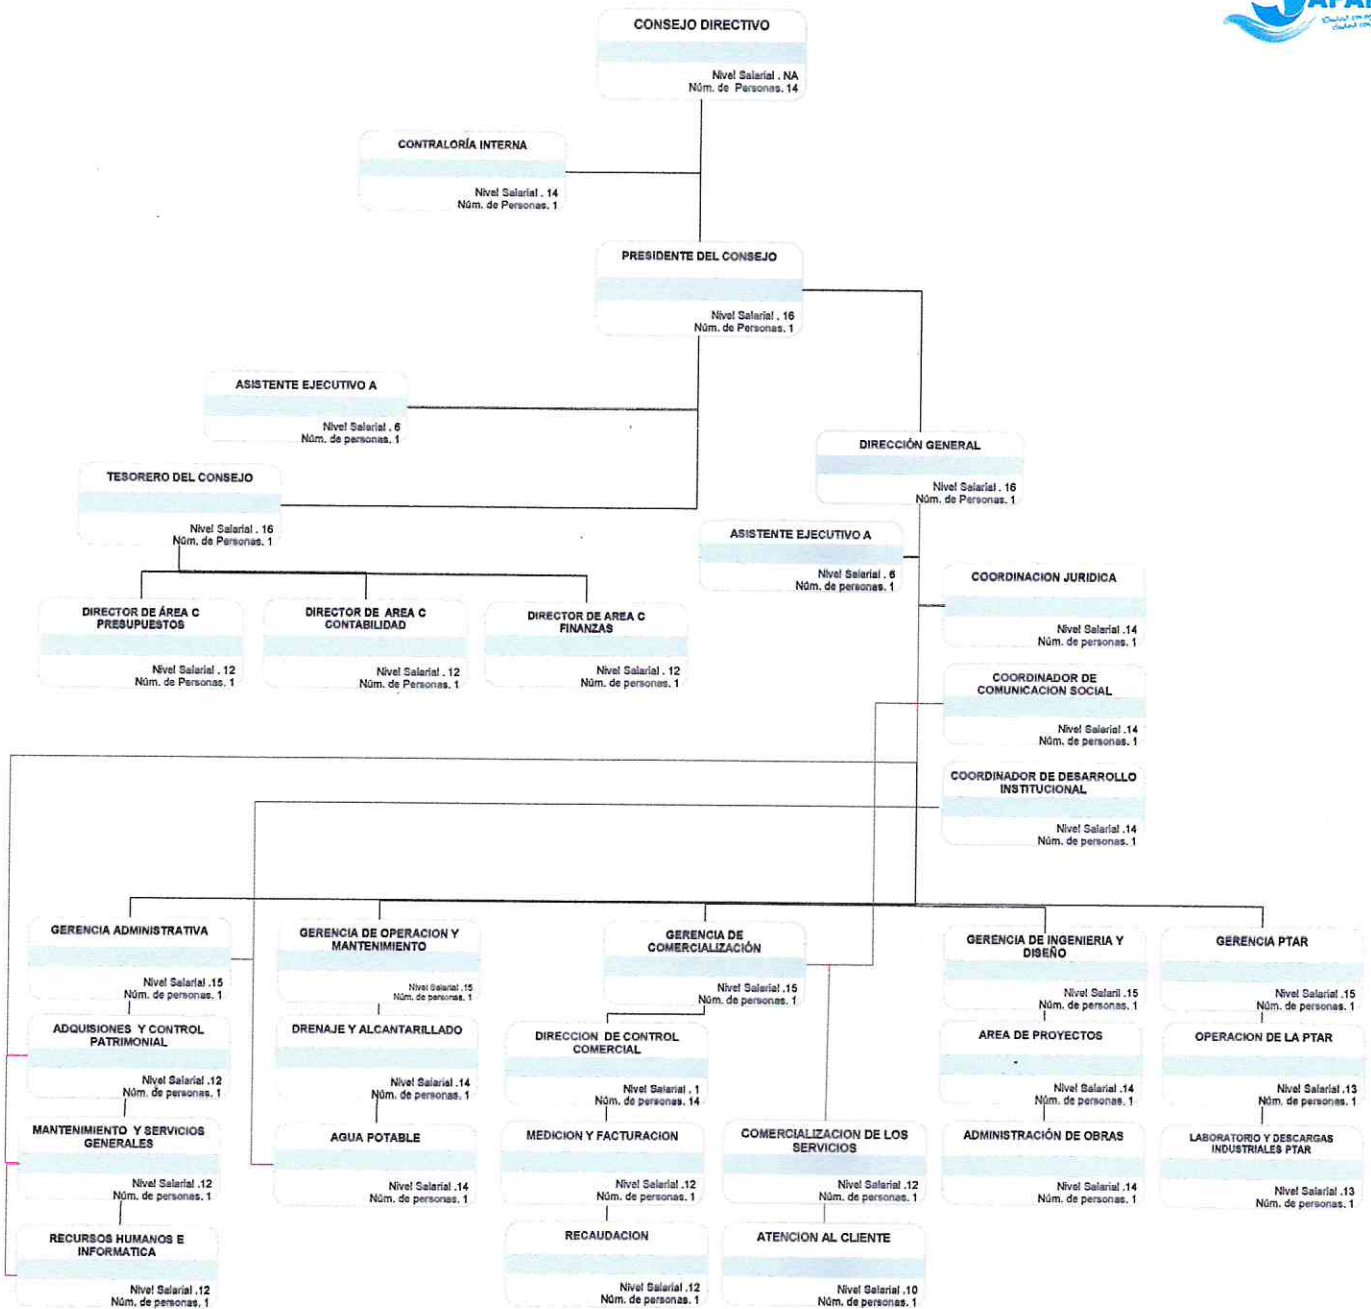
APA

CONSEJO DIRECTIVO
Nivel Salarial . NA
Núm. de Personas. 14

CONTRALORÍA INTERNA
Nivel Salarial . 14
Núm. de Personas. 1

PRESIDENTE DEL CONSEJO
Nivel Salarial . 16
Núm. de Personas. 1

ASISTENTE EJECUTIVO A
Nivel Salarial . 6
Núm. de personas. 1

DIRECCIÓN GENERAL
Nivel Salarial . 16
Núm. de Personas. 1

TESORERO DEL CONSEJO
Nivel Salarial . 16
Núm. de Personas. 1

ASISTENTE EJECUTIVO A
Nivel Salarial . 6
Núm. de personas. 1

COORDINACION JURIDICA
Nivel Salarial .14
Núm. de personas. 1

DIRECTOR DE ÁREA C PRESUPUESTOS
Nivel Salarial . 12
Núm. de Personas. 1

DIRECTOR DE AREA C CONTABILIDAD
Nivel Salarial . 12
Núm. de Personas. 1

DIRECTOR DE AREA C FINANZAS
Nivel Salarial . 12
Núm. de personas. 1

COORDINADOR DE COMUNICACION SOCIAL
Nivel Salarial .14
Núm. de personas. 1

COORDINADOR DE DESARROLLO INSTITUCIONAL
Nivel Salarial .14
Núm. de personas. 1

GERENCIA ADMINISTRATIVA
Nivel Salarial .15
Núm. de personas. 1

GERENCIA DE OPERACION Y MANTENIMIENTO
Nivel Salarial .15
Núm. de personas. 1

GERENCIA DE COMERCIALIZACIÓN
Nivel Salarial .15
Núm. de personas. 1

GERENCIA DE INGENIERIA Y DISEÑO
Nivel Salaril .15
Núm. de personas. 1

GERENCIA PTAR
Nivel Salarial .15
Núm. de personas. 1

ADQUISIONES Y CONTROL PATRIMONIAL
Nivel Salarial .12
Núm. de personas. 1

DRENAJE Y ALCANTARILLADO
Nivel Salarial .14
Núm. de personas. 1

DIRECCION DE CONTROL COMERCIAL
Nivel Salarial . 1
Núm. de personas. 14

AREA DE PROYECTOS
Nivel Salarial .14
Núm. de personas. 1

OPERACION DE LA PTAR
Nivel Salarial .13
Núm. de personas. 1

MANTENIMIENTO Y SERVICIOS GENERALES
Nivel Salarial .12
Núm. de personas. 1

AGUA POTABLE
Nivel Salarial .14
Núm. de personas. 1

MEDICION Y FACTURACION
Nivel Salarial .12
Núm. de personas. 1

COMERCIALIZACION DE LOS SERVICIOS
Nivel Salarial .12
Núm. de personas. 1

ADMINISTRACIÓN DE OBRAS
Nivel Salarial .14
Núm. de personas. 1

LABORATORIO Y DESCARGAS INDUSTRIALES PTAR
Nivel Salarial .13
Núm. de personas. 1

RECURSOS HUMANOS E INFORMATICA
Nivel Salarial .12
Núm. de personas. 1

RECAUDACION
Nivel Salarial .12
Núm. de personas. 1

ATENCION AL CLIENTE
Nivel Salarial .10
Núm. de personas. 1